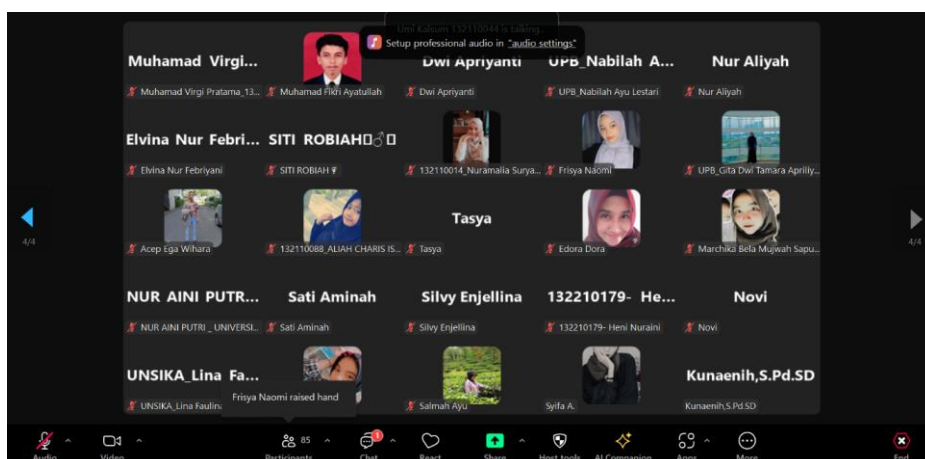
Umi Kalsum 132110044 is talking...

Setup professional audio in "audio settings"

Muhamad Virgi...
Muhamad Virgi Pratama_13...
Muhamad Fikri Ayatullah
Dwi Apriyanti
Dwi Apriyanti
UPB_Nabilah A...
UPB_Nabilah Ayu Lestari
Nur Aliyah
Nur Aliyah

Elvina Nur Febri...
Elvina Nur Febriyani
SITI ROBIAH♀
SITI ROBIAH ♀
132110014_Nuramalia Surya...
Frisya Naomi
UPB_Gita Dwi Tamara Aprilly...

4/4
Acep Ega Wihara
132110088_ALIAH CHARIS IS...
Tasya
Tasya
Edora Dora
Marchika Bela Mujiwah Sapu...
4/4

NUR AINI PUTR...
NUR AINI PUTRI _ UNIVERSI...
Sati Aminah
Sati Aminah
Silvy Enjellina
Silvy Enjellina
132210179- He...
132210179- Heni Nuraini
Novi
Novi

UNSIKA_Lina Fa...
UNSIKA_Lina Faulina
Frisya Naomi raised hand
Salmah Ayu
Syifa A.
Kunaenih,S.Pd.SD
Kunaenih,S.Pd.SD

Audio
Video
85
Participants
Chat
React
Share
Host tools
AI Companion
Apps
More
End